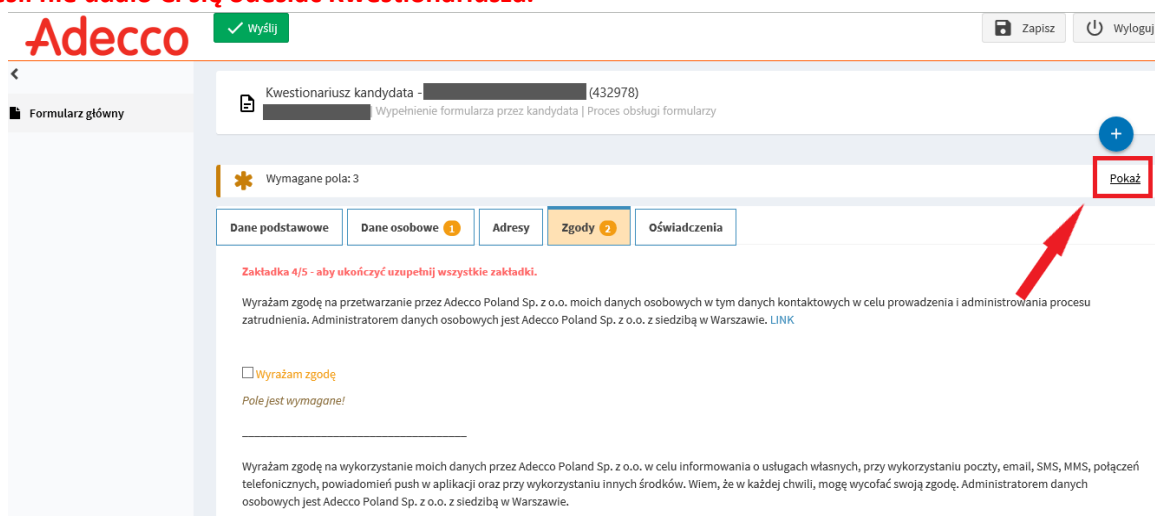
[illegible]

Adecco

Wyślij

Zapisz

Wyloguj

Formularz główny

Kwestionariusz kandydata - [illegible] (432978)

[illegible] | Wypełnienie formularza przez kandydata | Proces obsługi formularzy

+

Wymagane pola: 3

Pokaż

Dane podstawowe

Dane osobowe 1

Adresy

Zgody 2

Oświadczenia

Zakładka 4/5 - aby ukończyć uzupełnij wszystkie zakładki.

Wyrażam zgodę na przetwarzanie przez Adecco Poland Sp. z o.o. moich danych osobowych w tym danych kontaktowych w celu prowadzenia i administrowania procesu zatrudnienia. Administratorem danych osobowych jest Adecco Poland Sp. z o.o. z siedzibą w Warszawie. LINK

Wyrażam zgodę

Pole jest wymagane!

Wyrażam zgodę na wykorzystanie moich danych przez Adecco Poland Sp. z o.o. w celu informowania o usługach własnych, przy wykorzystaniu poczty, email, SMS, MMS, połączeń telefonicznych, powiadomień push w aplikacji oraz przy wykorzystaniu innych środków. Wiem, że w każdej chwili, mogę wycofać swoją zgodę. Administratorem danych osobowych jest Adecco Poland Sp. z o.o. z siedzibą w Warszawie.